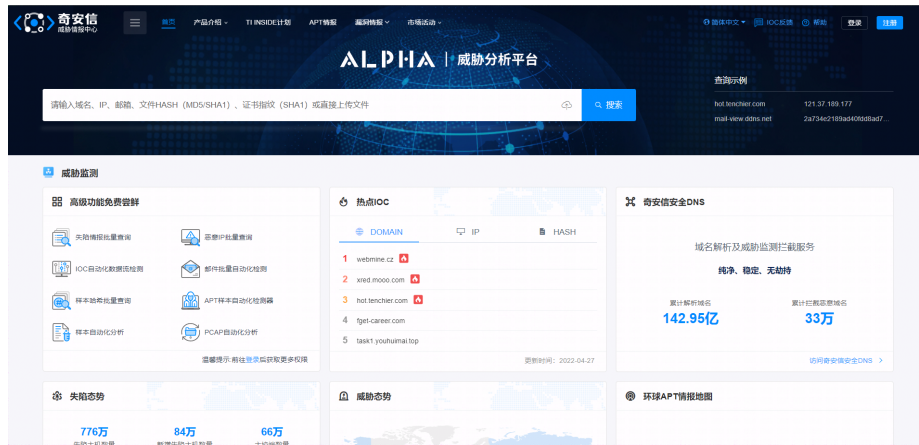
奇安信 威胁情报中心

首页 产品介绍 TI INSIDE计划 APT情报 漏洞情报 市场活动

简体中文 IOC反馈 帮助 登录 注册

ALPHA | 威胁分析平台

请输入域名、IP、邮箱、文件HASH（MD5/SHA1）、证书指纹（SHA1）或直接上传文件

搜索

查询示例

hot.tenchier.com 121.37.189.177

mail-view.ddns.net 2a734e2189ad40fdd8ad7...

威胁监测

高级功能免费尝鲜

失陷情报批量查询

恶意IP批量查询

IOC自动化数据流检测

邮件批量自动化检测

样本哈希批量查询

APT样本自动化检测器

样本自动化分析

PCAP自动化分析

温馨提示：前往登录后获取更多权限

热点IOC

DOMAIN IP HASH

1 webmine.cz

2 xred.mooo.com

3 hot.tenchier.com

4 fget-career.com

5 task1.youhuimai.top

更新时间：2022-04-27

奇安信安全DNS

域名解析及威胁监测拦截服务

纯净、稳定、无劫持

累计解析域名
142.95亿

累计拦截恶意域名
33万

访问奇安信安全DNS

失陷态势

776万

84万

66万

威胁态势

环球APT情报地图